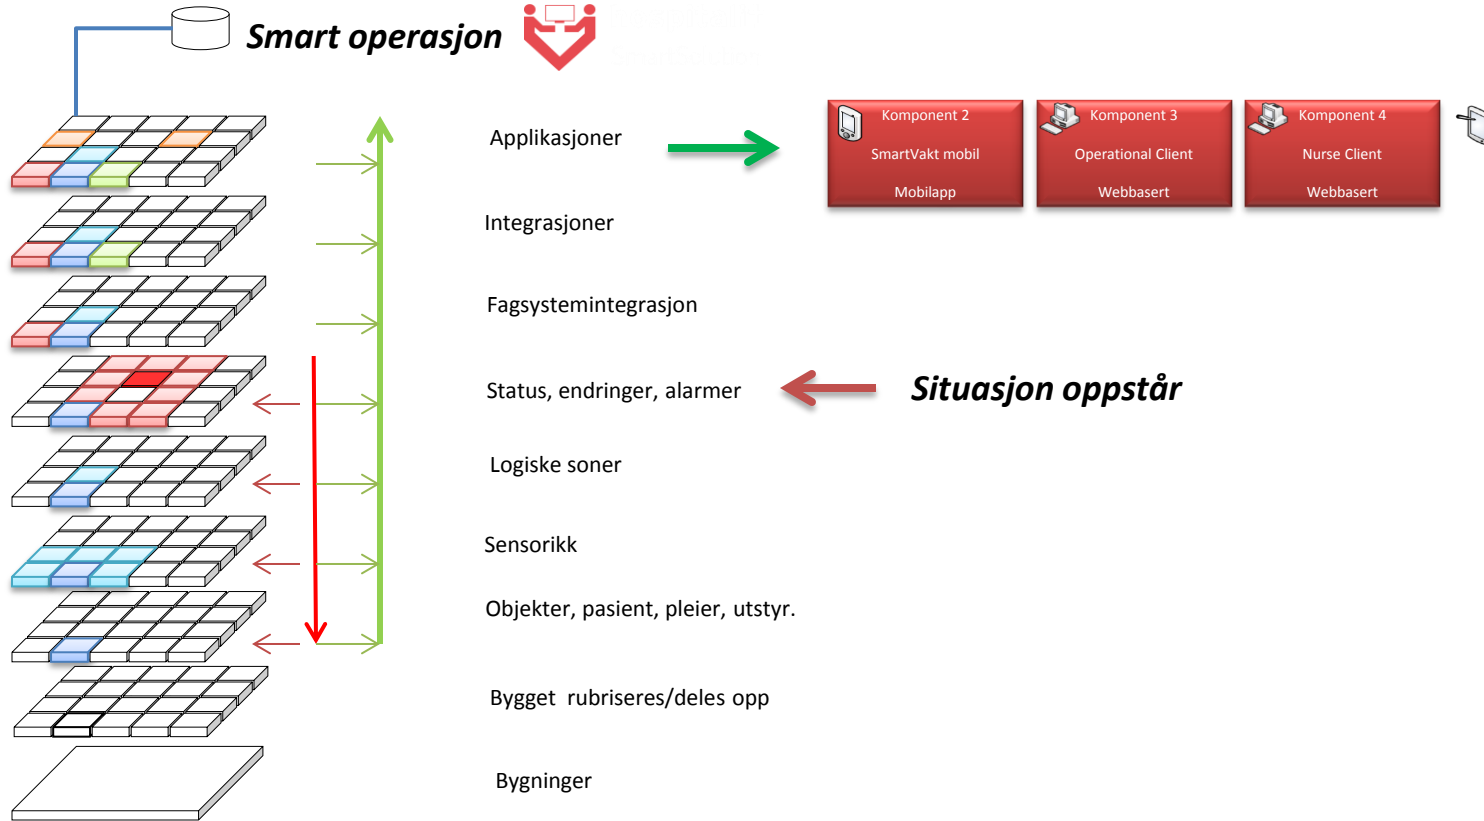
Smart operasjon

Applikasjoner

Komponent 2
SmartVakt mobil
Mobilapp

Komponent 3
Operational Client
Webbasert

Komponent 4
Nurse Client
Webbasert

Integrasjoner

Fagsystemintegrasjon

Status, endringer, alarmer

Situasjon oppstår

Logiske soner

Sensorikk

Objekter, pasient, pleier, utstyr.

Bygget rubriseres/deles opp

Bygninger